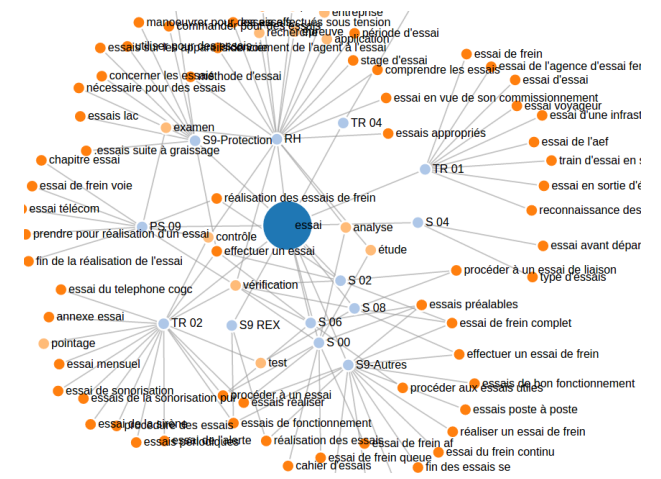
manoeuvrer pour des essais
effectués sous tension
entreprise
commander pour les essais
recherche
épreuve
période d'essai
essais de l'équipe
utiliser pour des essais
déroulement de l'agent à l'essai
application
stage d'essai
comprendre les essais
concerner les essais
méthode d'essai
nécessaire pour des essais
essais lac
examen
S9-Protection
RH
TR 04
essais appropriés
essais suite à graissage
chapitre essai
essai de frein voie
essai télécom
PS 09
prendre pour réalisation d'un essai
contrôle
fin de la réalisation de l'essai
réalisation des essais de frein
essai
analyse
S 04
étude
effectuer un essai
essai du telephone cogc
vérification
S 02
annexe essai
TR 02
S9 REX
S 06
S 08
pointage
S 00
essai mensuel
test
S9-Autres
essai de sonorisation
essais de la sonorisation pu
procéder à un essai
essais réalisé
essai de sirène
procédure des essais
essais de fonctionnement
essai périodiques
essai d'un alerte
réalisation des essais
cahier d'essais
essai de frein queue
essai de frein af
essai du frein continu
fin des essais se
essai de frein
essai de l'agence d'essai fer
essai d'essai
essai en vue de son commissionnement
essai voyageur
essai d'une infrast
essai de l'aef
TR 01
train d'essai en s
essai en sortie d'é
reconnaissance des
essai avant dépar
procéder à un essai de liaison
type d'essais
essais préalables
essai de frein complet
effectuer un essai de frein
essai de bon fonctionnement
procéder aux essais utiles
essais poste à poste
réaliser un essai de frein